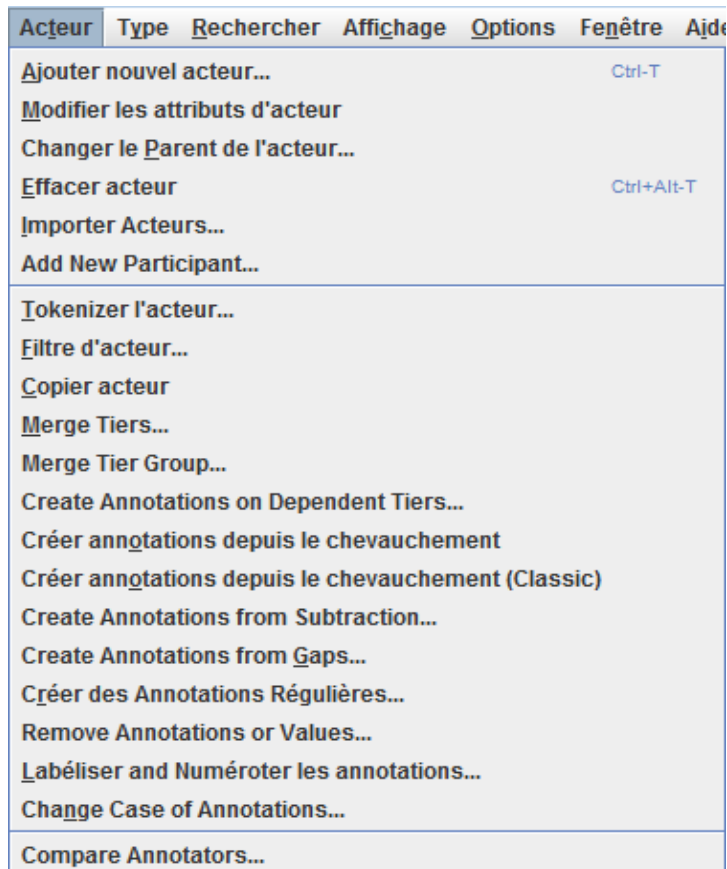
Acteur Type Rechercher Affichage Options Fenêtre Aide

Ajouter nouvel acteur... Ctrl-T
Modifier les attributs d'acteur
Changer le Parent de l'acteur...
Effacer acteur Ctrl+Alt-T
Importer Acteurs...
Add New Participant...

Tokenizer l'acteur...
Filtre d'acteur...
Copier acteur
Merge Tiers...
Merge Tier Group...
Create Annotations on Dependent Tiers...
Créer annotations depuis le chevauchement
Créer annotations depuis le chevauchement (Classic)
Create Annotations from Subtraction...
Create Annotations from Gaps...
Créer des Annotations Régulières...
Remove Annotations or Values...
Labéliser and Numéroter les annotations...
Change Case of Annotations...

Compare Annotators...